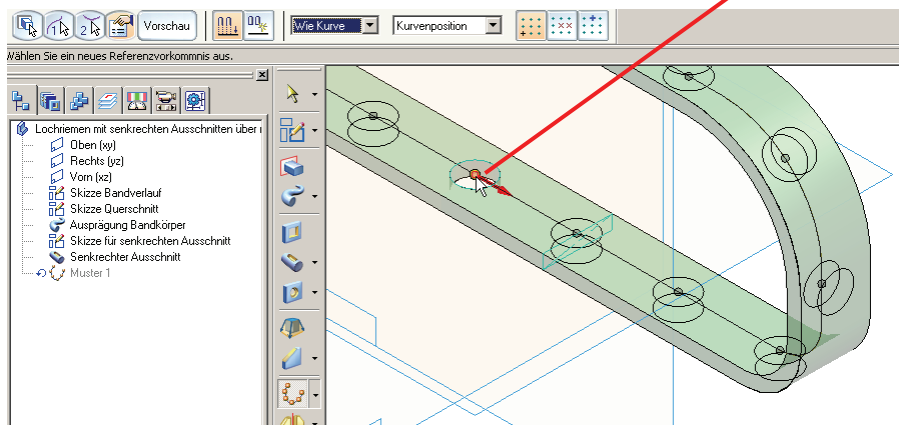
Vorschau

Wie Kurve

Kurvenposition

Wählen Sie ein neues Referenzvorkommnis aus.

Lochriemen mit senkrechten Ausschnitten über r
Oben (xy)
Rechts (yz)
Vorn (xz)
Skizze Bandverlauf
Skizze Querschnitt
Ausprägung Bandkörper
Skizze für senkrechten Ausschnitt
Senkrechter Ausschnitt
Muster 1